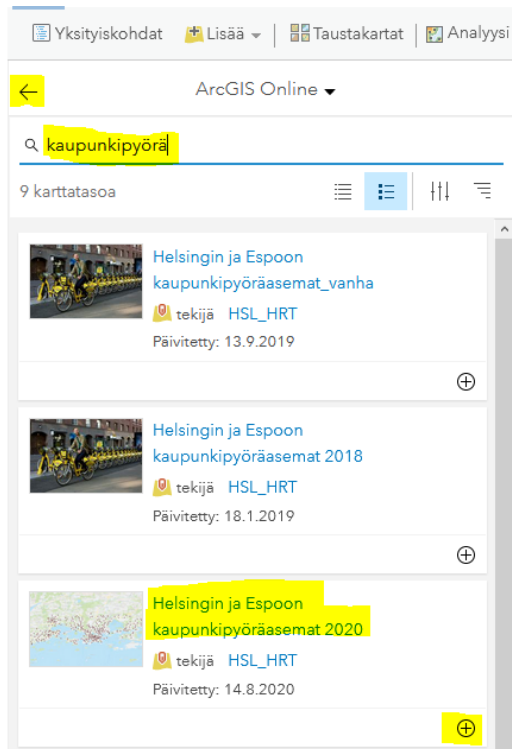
Yksityiskohdat | Lisää | Taustakartat | Analyysi

ArcGIS Online

kaupunkipyörä

9 karttatasoa

Helsingin ja Espoon kaupunkipyöräasemat_vanha
tekijä HSL_HRT
Päivitetty: 13.9.2019

Helsingin ja Espoon kaupunkipyöräasemat 2018
tekijä HSL_HRT
Päivitetty: 18.1.2019

Helsingin ja Espoon kaupunkipyöräasemat 2020
tekijä HSL_HRT
Päivitetty: 14.8.2020